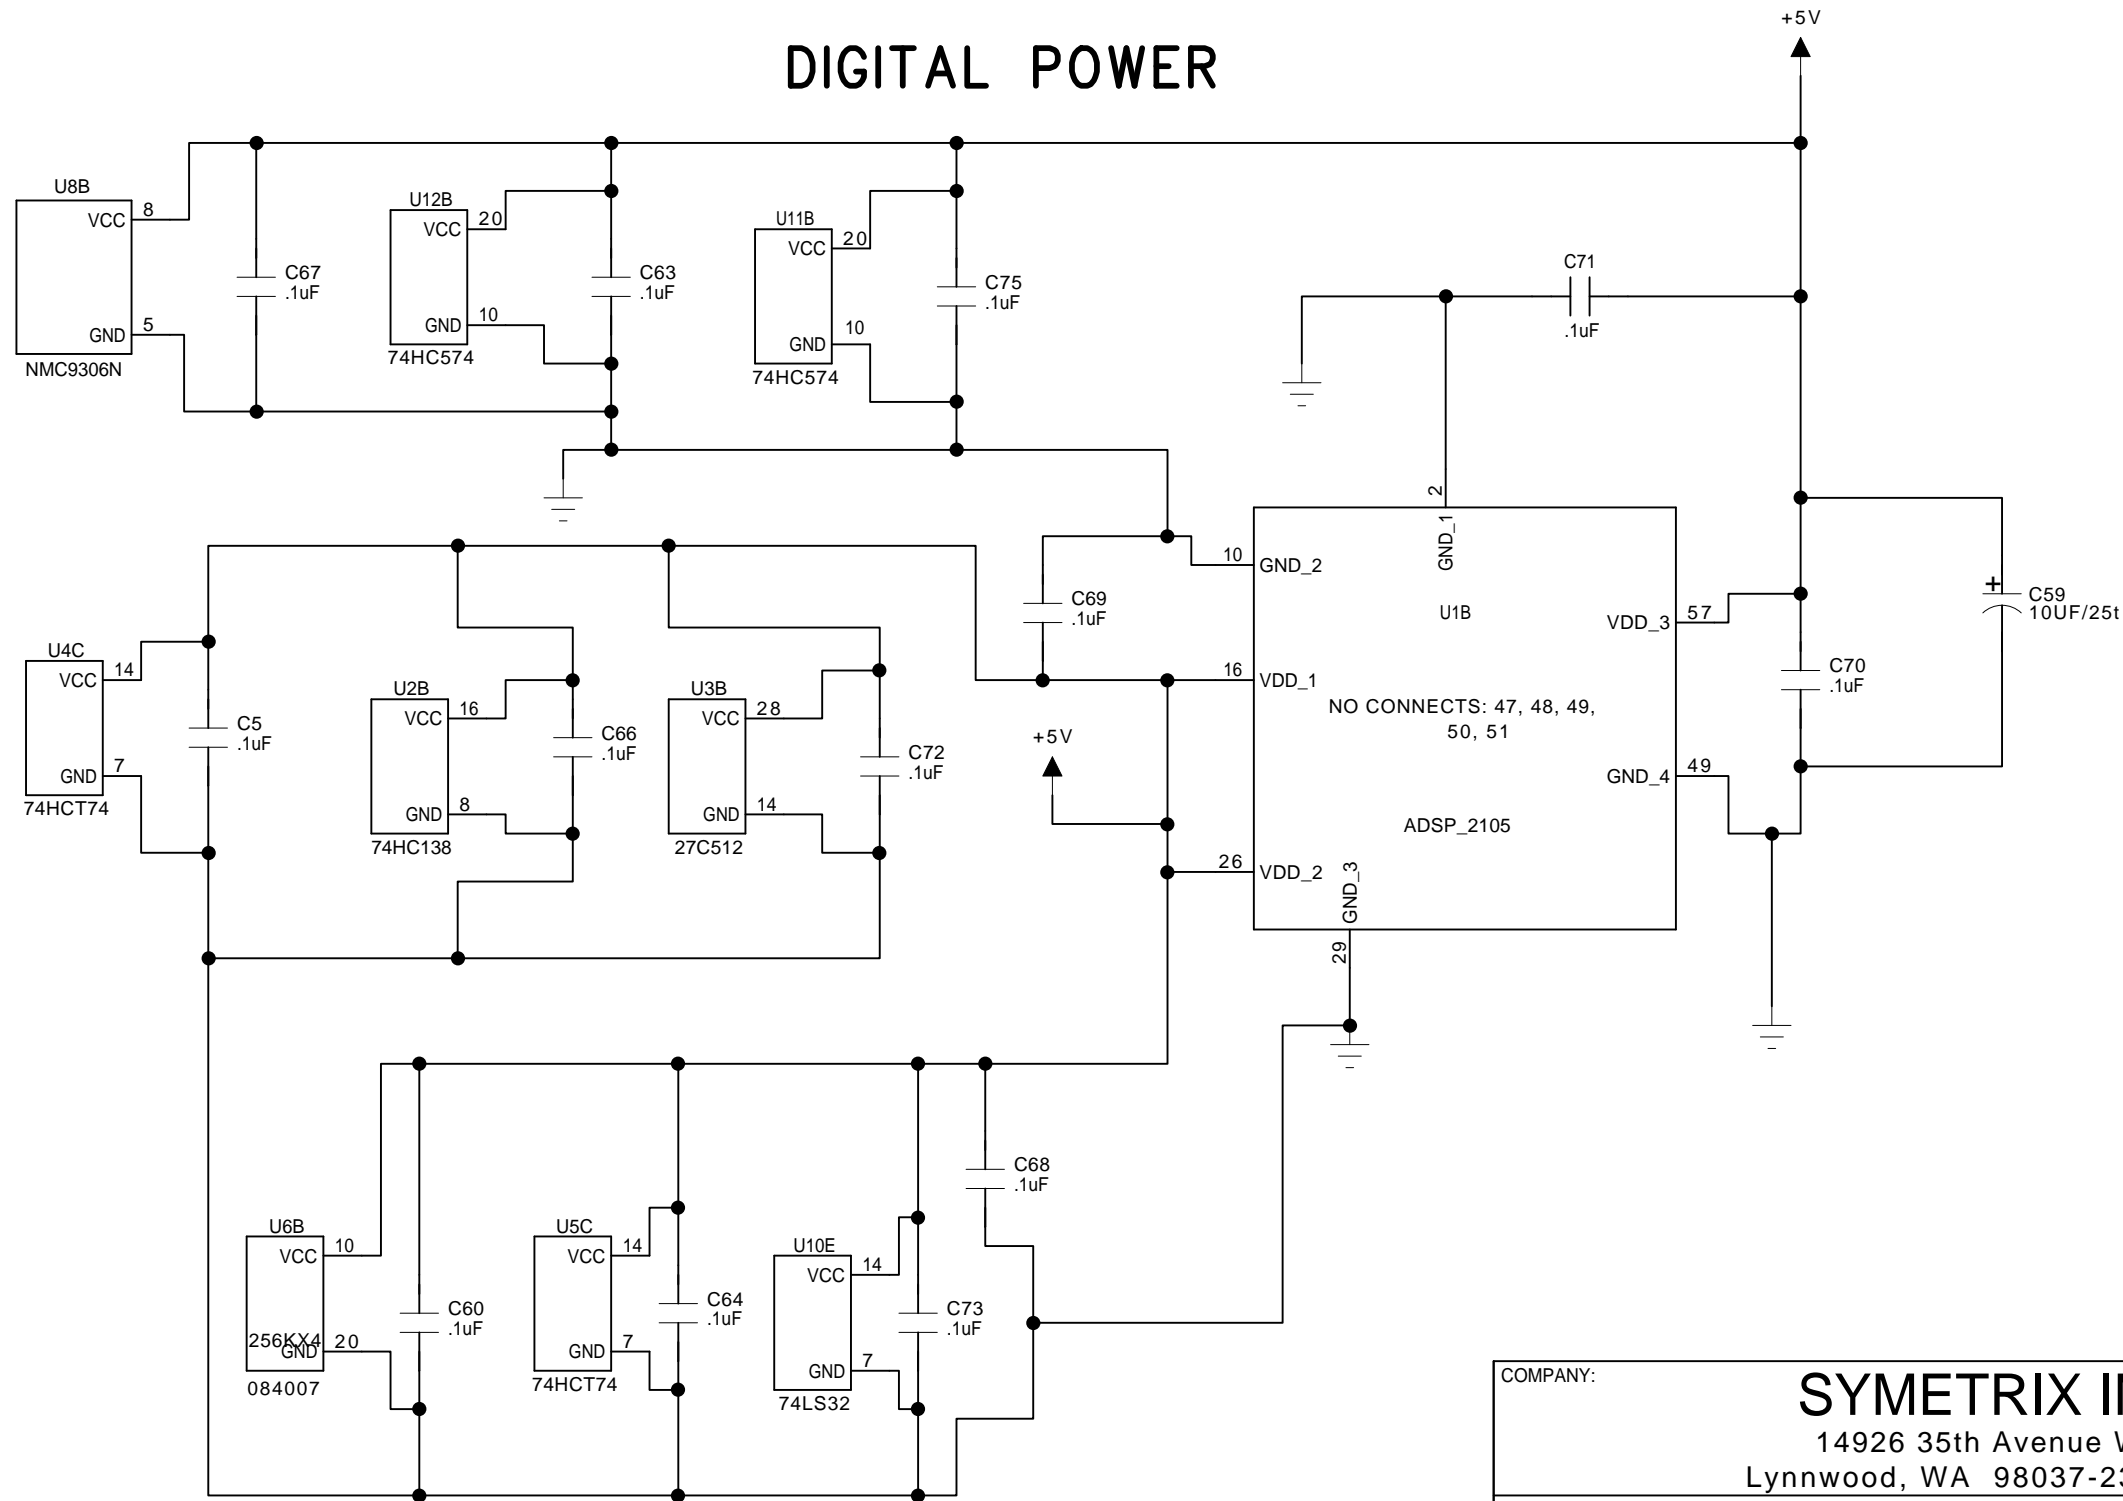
DIGITAL POWER

+5V

U8B
VCC 8
GND 5
NMC9306N

C67
.1uF

U12B
VCC 20
GND 10
74HC574

C63
.1uF

U11B
VCC 20
GND 10
74HC574

C75
.1uF

C71
.1uF

2
GND_1
10 GND_2
U1B
VDD_3 57
16 VDD_1
NO CONNECTS: 47, 48, 49, 50, 51
GND_4 49
ADSP_2105
26 VDD_2
GND_3
29

C59
10UF/25t

C70
.1uF

C69
.1uF

+5V

U4C
VCC 14
GND 7
74HCT74

C5
.1uF

U2B
VCC 16
GND 8
74HC138

C66
.1uF

U3B
VCC 28
GND 14
27C512

C72
.1uF

C68
.1uF

U6B
VCC 10
256KX4 GND 20
084007

C60
.1uF

U5C
VCC 14
GND 7
74HCT74

C64
.1uF

U10E
VCC 14
GND 7
74LS32

C73
.1uF

COMPANY:
SYMETRIX I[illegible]
14926 35th Avenue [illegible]
Lynnwood, WA 98037-2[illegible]